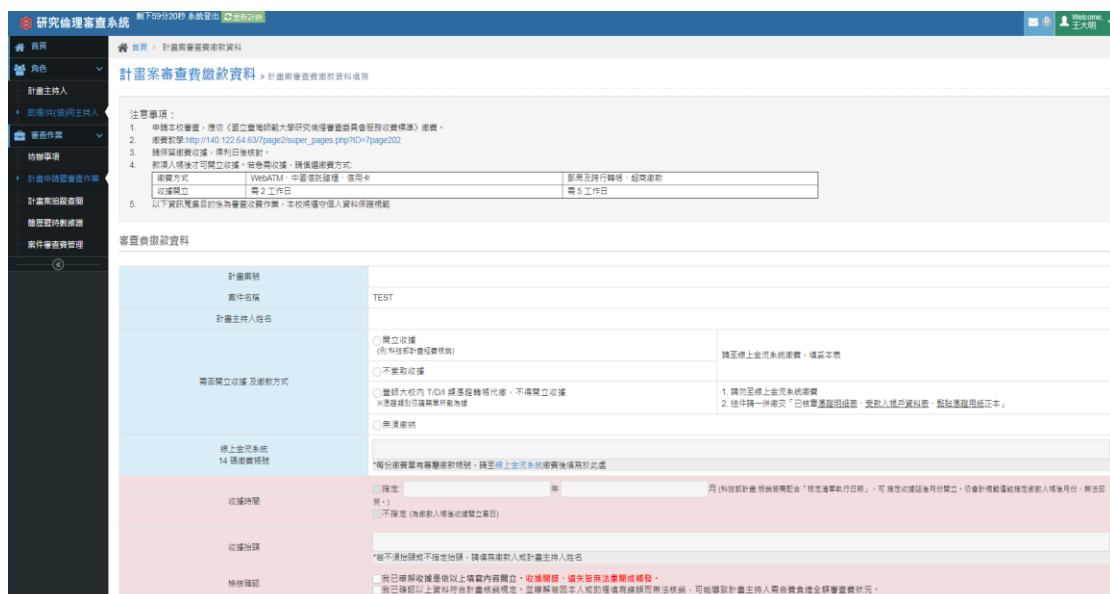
研究倫理審查系統 剩下59分20秒 系統登出 更新計時

Welcome, 王大明

首頁
角色
計畫主持人
助理/共(協)同主持人
審查作業
待辦事項
計畫申請暨審查作業
計畫案追蹤查閱
簡歷資料數維護
案件審查查詢管理

首頁 › 計畫案審查費繳款資料

計畫案審查費繳款資料 » 計畫案審查費繳款資料填寫

注意事項：
1. 申請本校審查，應依《國立臺灣師範大學研究倫理審查委員會服務收費標準》繳費。
2. 繳費說明:http://140.122.64.63/7page2/super_pages.php?ID=7page202
3. 請保留繳費收據，俾利日後核對。
4. 款項入帳後才可開立收據。若急需收據，請慎選繳費方式:

| 繳費方式 | WebATM、中國信託臨櫃、信用卡 | 郵局及跨行轉帳、超商繳款 |
|---|---|---|
| 收據開立 | 需 2 工作日 | 需 5 工作日 |

5. 以下資訊蒐集目的係為審查收費作業，本校將遵守個人資料保護規範

審查費繳款資料

| | |
|---|---|
| 計畫案號 | |
| 案件名稱 | TEST |
| 計畫主持人姓名 | |
| 需開立收據 及繳款方式 | ◯開立收據 (例:科技部計畫經費核銷) — 請至線上金流系統繳費，填妥本表<br>◯不索取收據<br>◯臺師大校內 T/D/I 碼等程轉帳代繳，不得開立收據 ※透過補助項目轉帳所需為據 — 1. 請勿至線上金流系統繳費 2. 紙本請一併繳交「已核章通程用紙表、受款人帳戶資料表、黏貼憑證用紙正本」<br>◯無須繳納 |
| 線上金流系統 14 碼繳費帳號 | *每份繳費單有專屬繳款帳號，請至線上金流系統繳費後填寫於此處 |
| 收據時間 | □指定: 年 月 (科技部計畫:根據管需配合「核定清單執行日期」，可指定收據註後月份開立，收會計規範僅能指定繳款入帳後月份，無法回溯。)<br>□不指定 (為繳款入帳後收據開立當日) |
| 收據抬頭 | *若不填抬頭或不指定抬頭，請填寫繳款人或計畫主持人姓名 |
| 檢核確認 | □我已瞭解收據是依以上填寫內容開立，收據開據、遺失皆無法重開或補發。<br>□我已確認以上資料符合計畫核銷規定，並瞭解因本人或助理填寫錯誤而無法核銷，可能導致計畫主持人需自費負擔全額審查費狀況。 |